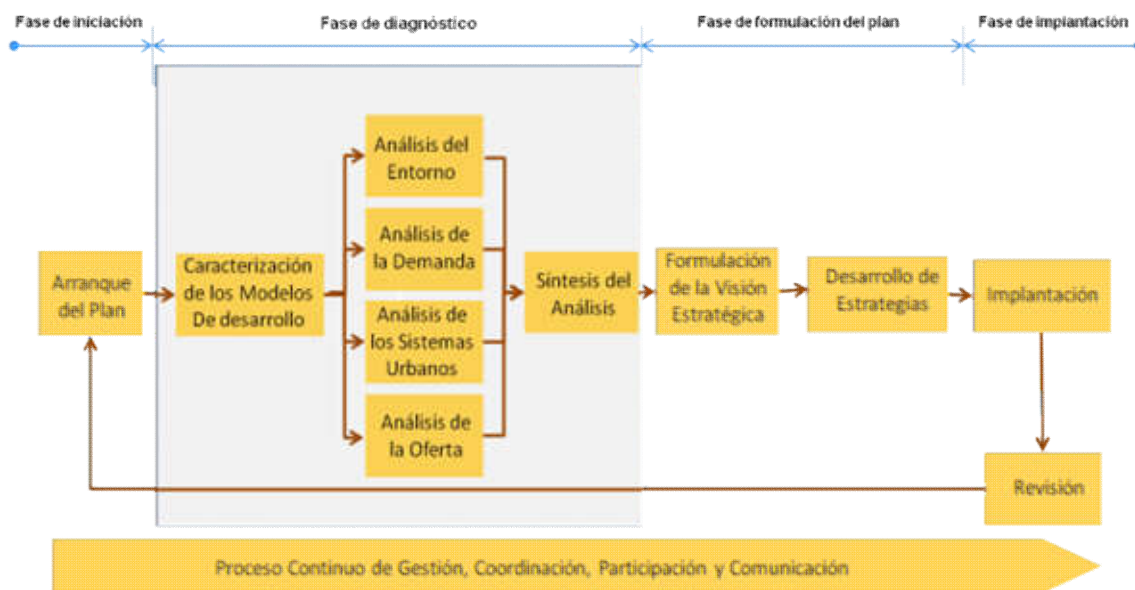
Fase de iniciación
Fase de diagnóstico
Fase de formulación del plan
Fase de implantación

Arranque del Plan
Caracterización de los Modelos De desarrollo
Análisis del Entorno
Análisis de la Demanda
Análisis de los Sistemas Urbanos
Análisis de la Oferta
Síntesis del Análisis
Formulación de la Visión Estratégica
Desarrollo de Estrategias
Implantación
Revisión

Proceso Continuo de Gestión, Coordinación, Participación y Comunicación